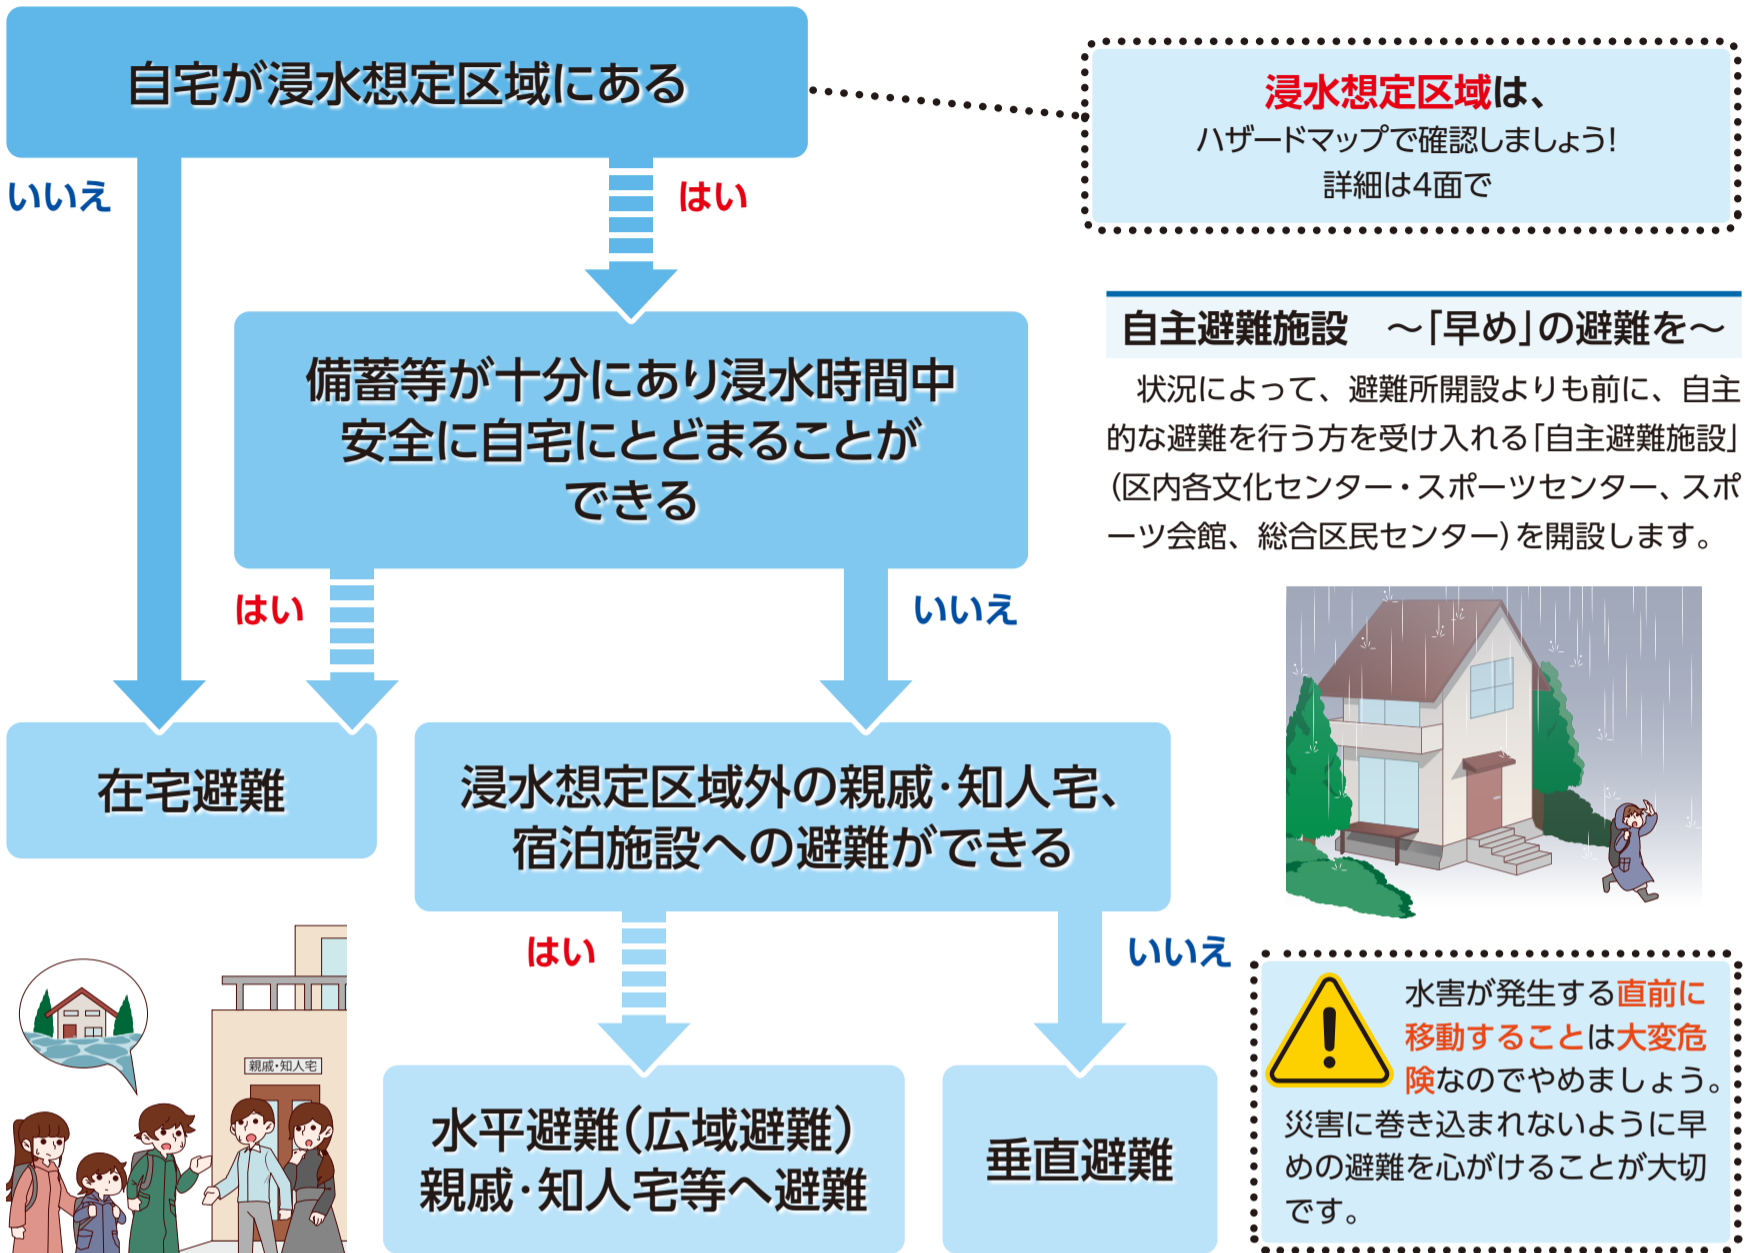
自宅が浸水想定区域にある

浸水想定区域は、
ハザードマップで確認しましょう!
詳細は4面で

いいえ

はい

備蓄等が十分にあり浸水時間中安全に自宅にとどまることができる

自主避難施設　～「早め」の避難を～

状況によって、避難所開設よりも前に、自主的な避難を行う方を受け入れる「自主避難施設」(区内各文化センター・スポーツセンター、スポーツ会館、総合区民センター)を開設します。

はい

いいえ

在宅避難

浸水想定区域外の親戚・知人宅、宿泊施設への避難ができる

はい

いいえ

親戚・知人宅

水平避難(広域避難)
親戚・知人宅等へ避難

垂直避難

水害が発生する直前に移動することは大変危険なのでやめましょう。災害に巻き込まれないように早めの避難を心がけることが大切です。